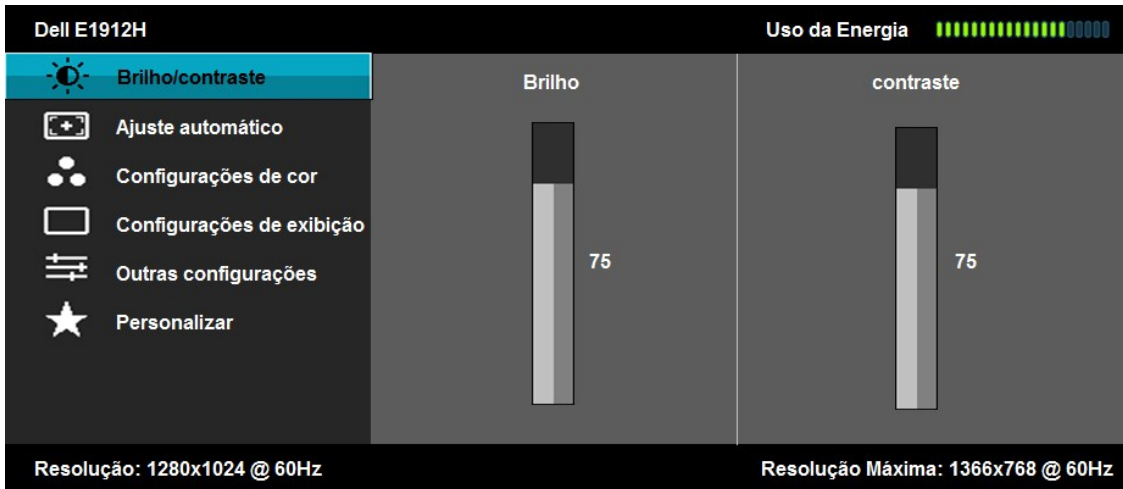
Dell E1912H

Uso da Energia

Brilho/contraste

Ajuste automático

Configurações de cor

Configurações de exibição

Outras configurações

Personalizar

Brilho

75

contraste

75

Resolução: 1280x1024 @ 60Hz

Resolução Máxima: 1366x768 @ 60Hz